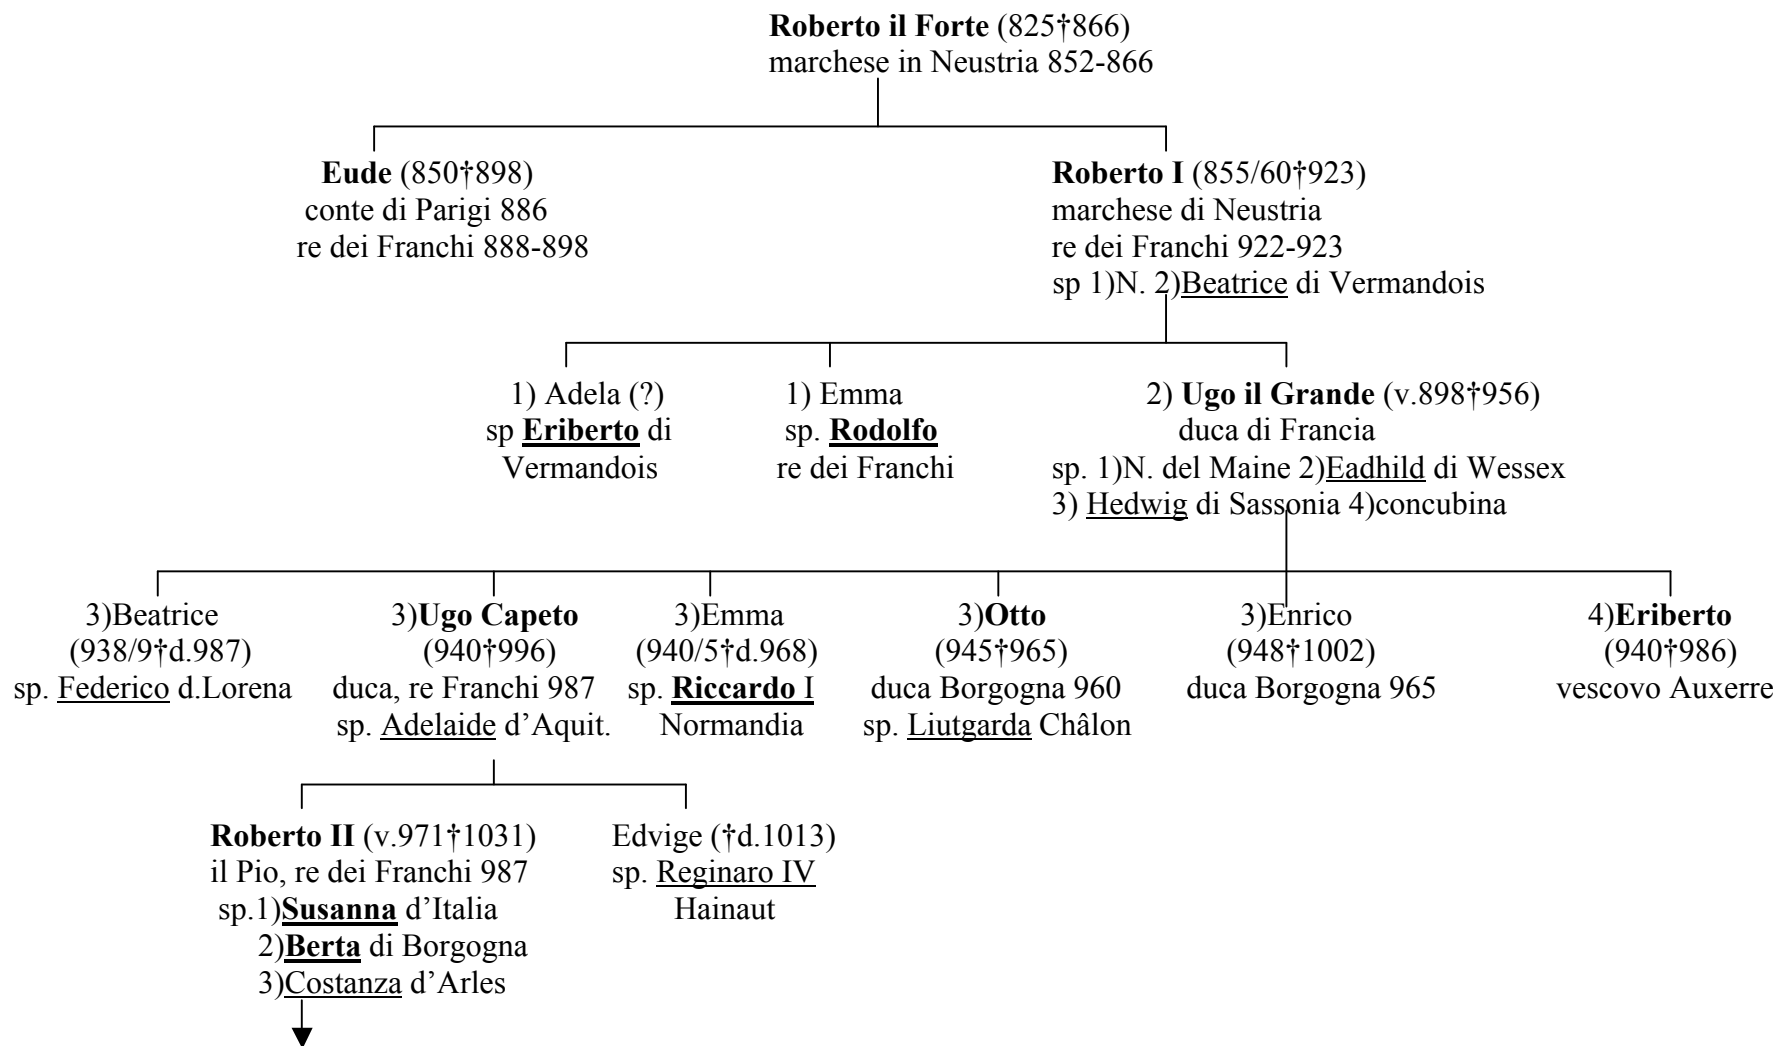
Roberto il Forte (825†866)
marchese in Neustria 852-866

Eude (850†898)
conte di Parigi 886
re dei Franchi 888-898

Roberto I (855/60†923)
marchese di Neustria
re dei Franchi 922-923
sp 1)N. 2)Beatrice di Vermandois

1) Adela (?)
sp Eriberto di Vermandois

1) Emma
sp. Rodolfo
re dei Franchi

2) Ugo il Grande (v.898†956)
duca di Francia
sp. 1)N. del Maine 2)Eadhild di Wessex
3) Hedwig di Sassonia 4)concubina

3)Beatrice
(938/9†d.987)
sp. Federico d.Lorena

3)Ugo Capeto
(940†996)
duca, re Franchi 987
sp. Adelaide d'Aquit.

3)Emma
(940/5†d.968)
sp. Riccardo I
Normandia

3)Otto
(945†965)
duca Borgogna 960
sp. Liutgarda Châlon

3)Enrico
(948†1002)
duca Borgogna 965

4)Eriberto
(940†986)
vescovo Auxerre

Roberto II (v.971†1031)
il Pio, re dei Franchi 987
sp.1)Susanna d'Italia
2)Berta di Borgogna
3)Costanza d'Arles

Edvige (†d.1013)
sp. Reginaro IV
Hainaut